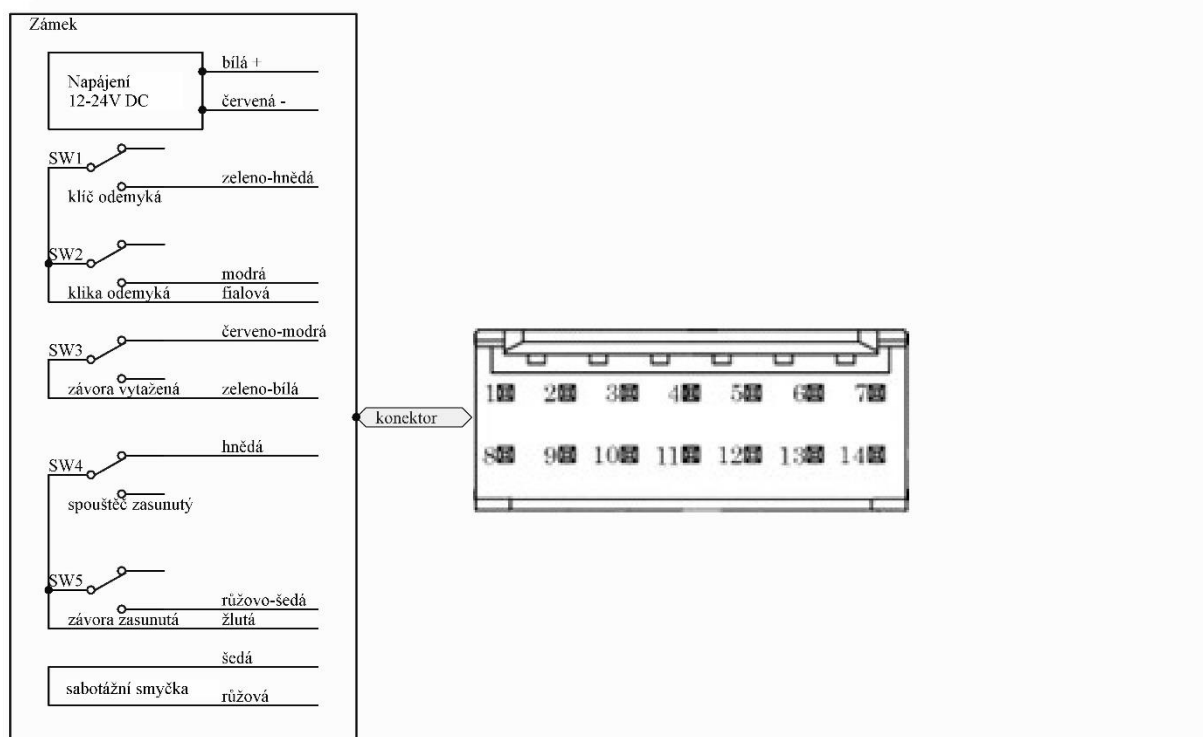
Zámek

Napájení
12-24V DC

bílá +

červená -

SW1

zeleno-hnědá

klíč odemyká

SW2

modrá

klika odemyká

fialová

SW3

červeno-modrá

závora vytažená

zeleno-bílá

konektor

SW4

hnědá

spouštěč zasunutý

SW5

růžovo-šedá

závora zasunutá

žlutá

šedá

sabotážní smyčka

růžová

1 2 3 4 5 6 7

8 9 10 11 12 13 14